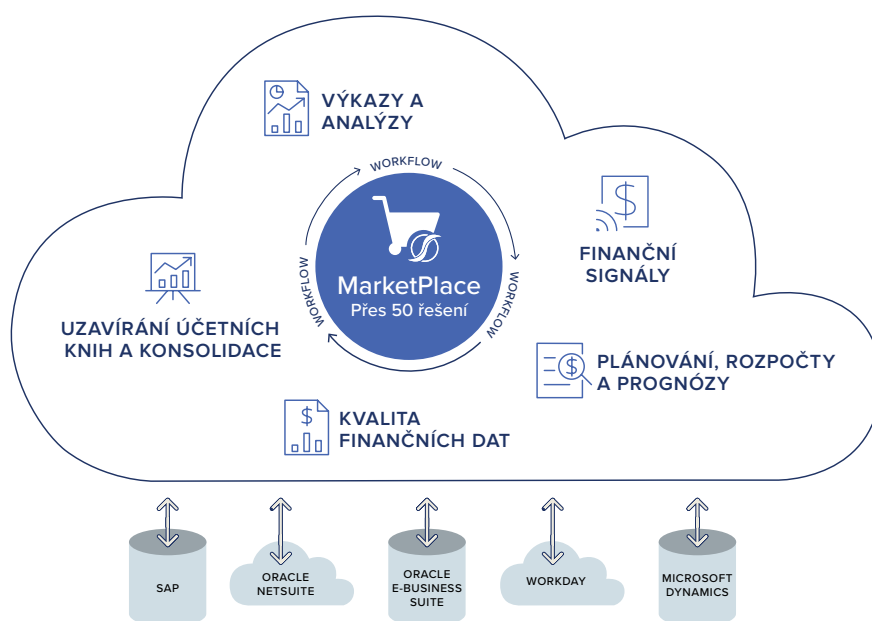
VÝKAZY A ANALÝZY

WORKFLOW

FINANČNÍ SIGNÁLY

WORKFLOW

MarketPlace
Přes 50 řešení

WORKFLOW

UZAVÍRÁNÍ ÚČETNÍCH KNIH A KONSOLIDACE

PLÁNOVÁNÍ, ROZPOČTY A PROGNÓZY

KVALITA FINANČNÍCH DAT

SAP

ORACLE NETSUITE

ORACLE E-BUSINESS SUITE

WORKDAY

MICROSOFT DYNAMICS